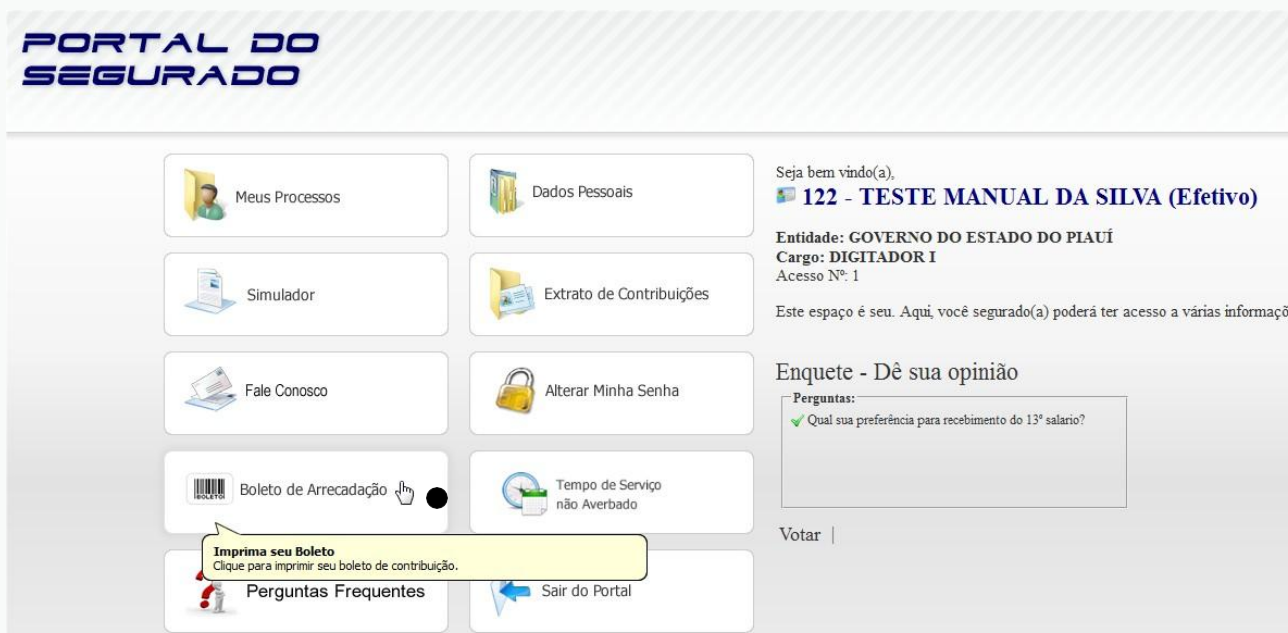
PORTAL DO SEGURADO

Meus Processos

Dados Pessoais

Simulador

Extrato de Contribuições

Fale Conosco

Alterar Minha Senha

BOLETO

Boleto de Arrecadação

Tempo de Serviço não Averbado

Imprima seu Boleto
Clique para imprimir seu boleto de contribuição.

Perguntas Frequentes

Sair do Portal

Seja bem vindo(a),

122 - TESTE MANUAL DA SILVA (Efetivo)

Entidade: GOVERNO DO ESTADO DO PIAUÍ
Cargo: DIGITADOR I
Acesso Nº: 1

Este espaço é seu. Aqui, você segurado(a) poderá ter acesso a várias informaçõ

Enquete - Dê sua opinião

Perguntas:
Qual sua preferência para recebimento do 13º salario?

Votar |